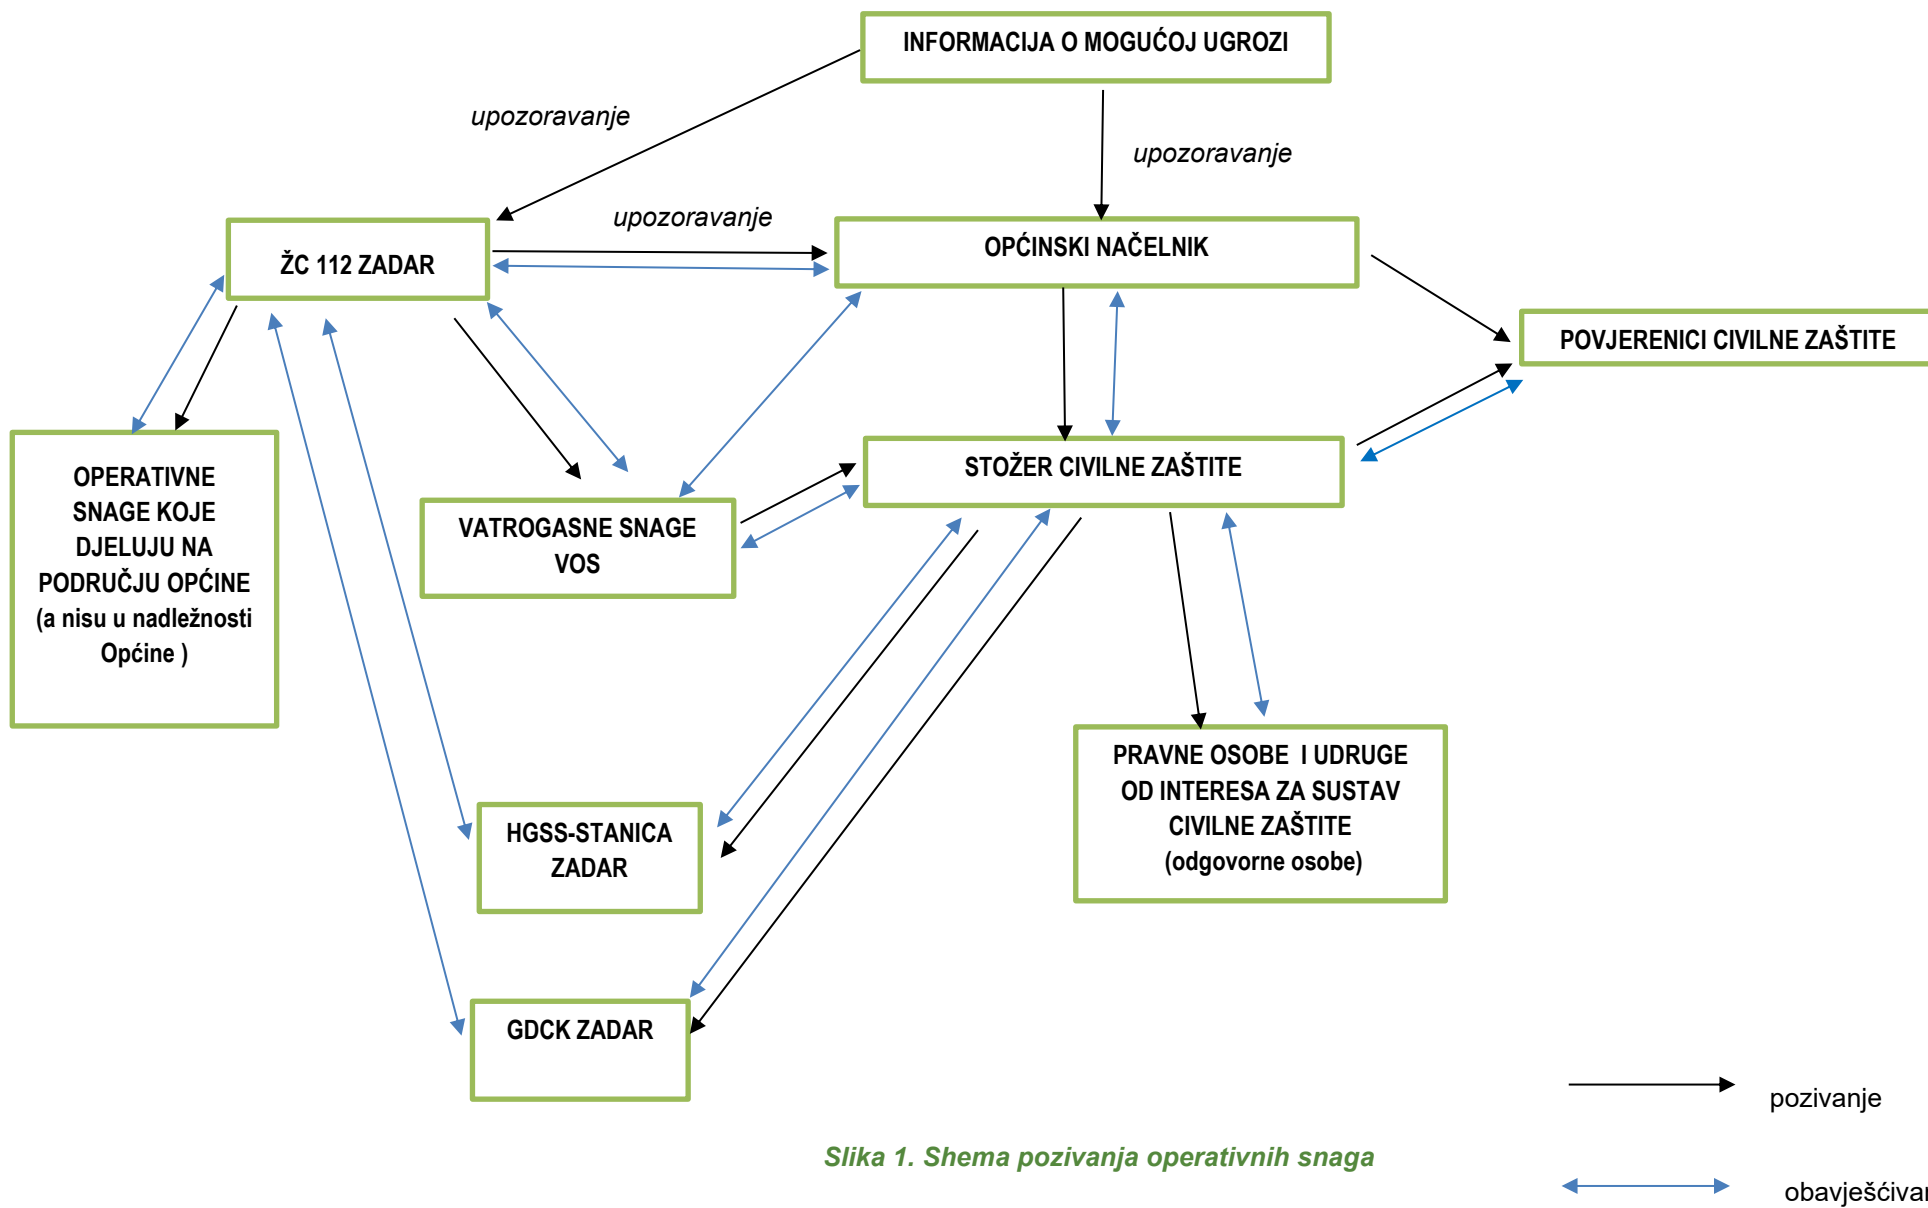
INFORMACIJA O MOGUĆOJ UGROZI

upozoravanje

upozoravanje

upozoravanje

ŽC 112 ZADAR

OPĆINSKI NAČELNIK

POVJERENICI CIVILNE ZAŠTITE

OPERATIVNE SNAGE KOJE DJELUJU NA PODRUČJU OPĆINE (a nisu u nadležnosti Općine )

VATROGASNE SNAGE VOS

STOŽER CIVILNE ZAŠTITE

PRAVNE OSOBE I UDRUGE OD INTERESA ZA SUSTAV CIVILNE ZAŠTITE (odgovorne osobe)

HGSS-STANICA ZADAR

GDCK ZADAR

pozivanje

obavješćivan

Slika 1. Shema pozivanja operativnih snaga